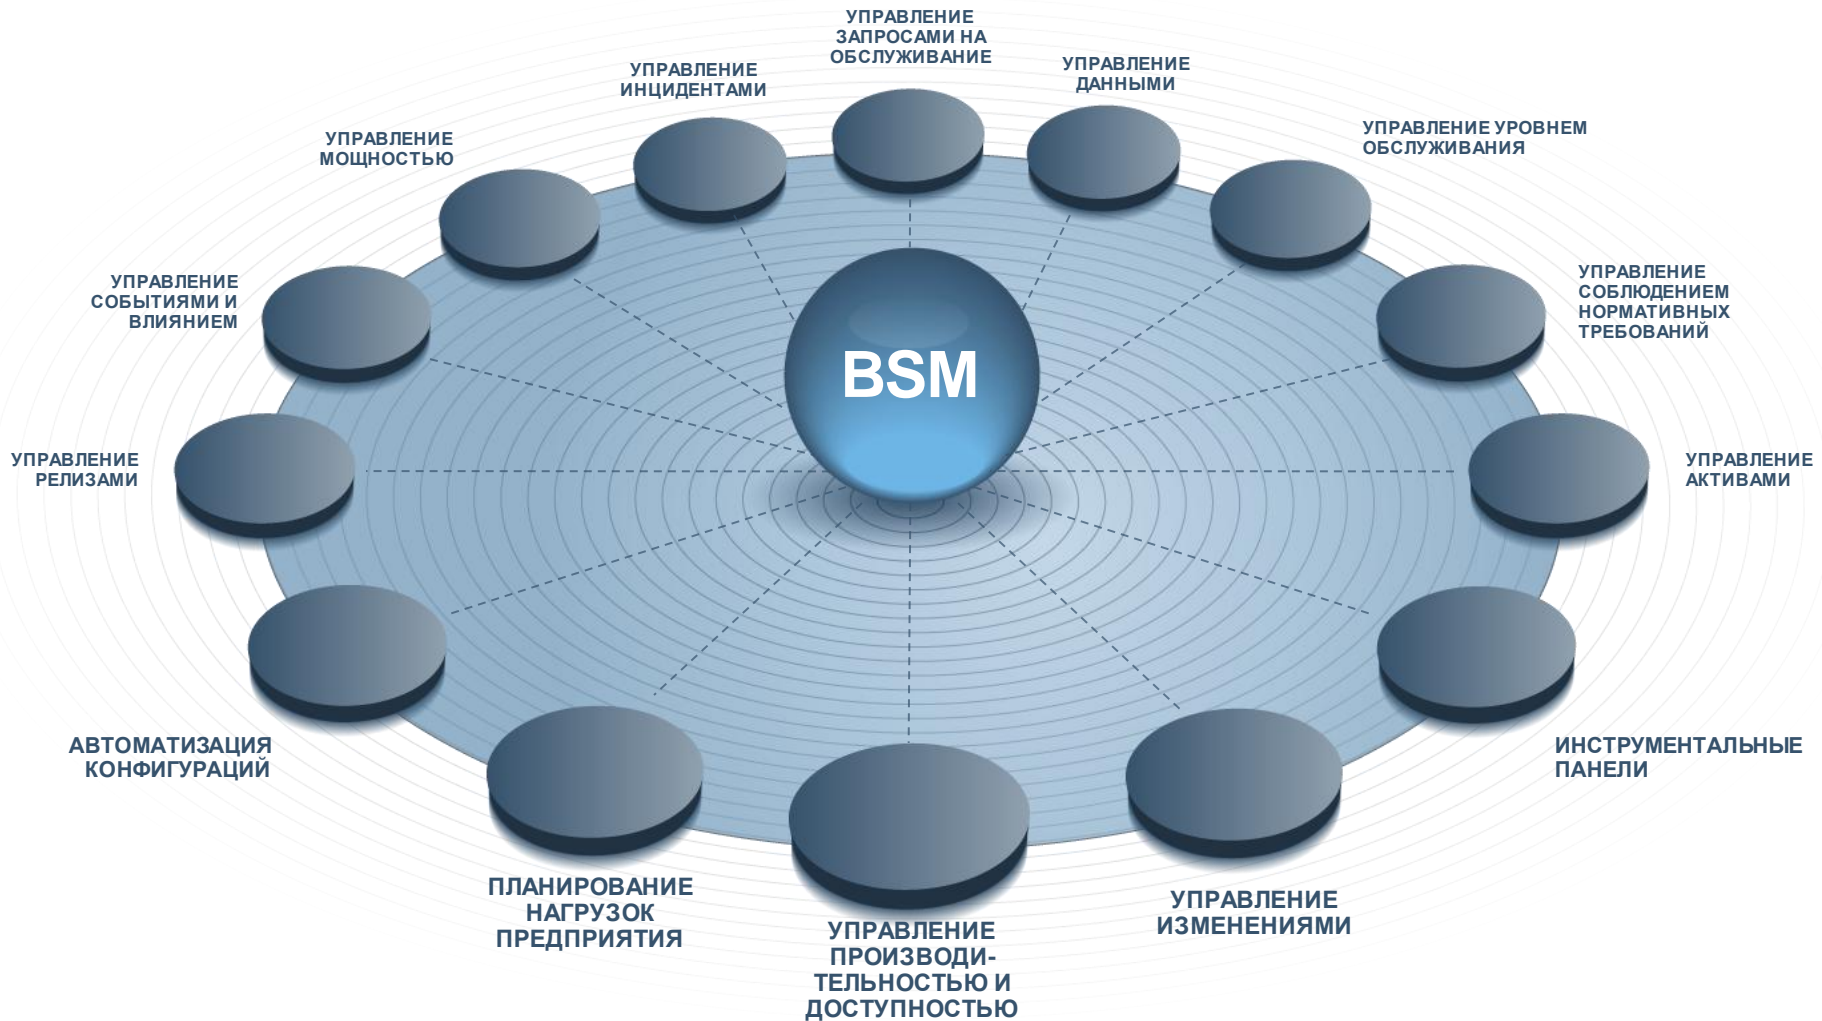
УПРАВЛЕНИЕ ЗАПРОСАМИ НА ОБСЛУЖИВАНИЕ

УПРАВЛЕНИЕ ДАННЫМИ

УПРАВЛЕНИЕ УРОВНЕМ ОБСЛУЖИВАНИЯ

УПРАВЛЕНИЕ СОБЛЮДЕНИЕМ НОРМАТИВНЫХ ТРЕБОВАНИЙ

УПРАВЛЕНИЕ АКТИВАМИ

ИНСТРУМЕНТАЛЬНЫЕ ПАНЕЛИ

УПРАВЛЕНИЕ ИЗМЕНЕНИЯМИ

УПРАВЛЕНИЕ ПРОИЗВОДИТЕЛЬНОСТЬЮ И ДОСТУПНОСТЬЮ

ПЛАНИРОВАНИЕ НАГРУЗОК ПРЕДПРИЯТИЯ

АВТОМАТИЗАЦИЯ КОНФИГУРАЦИЙ

УПРАВЛЕНИЕ РЕЛИЗАМИ

УПРАВЛЕНИЕ СОБЫТИЯМИ И ВЛИЯНИЕМ

УПРАВЛЕНИЕ МОЩНОСТЬЮ

УПРАВЛЕНИЕ ИНЦИДЕНТАМИ

BSM